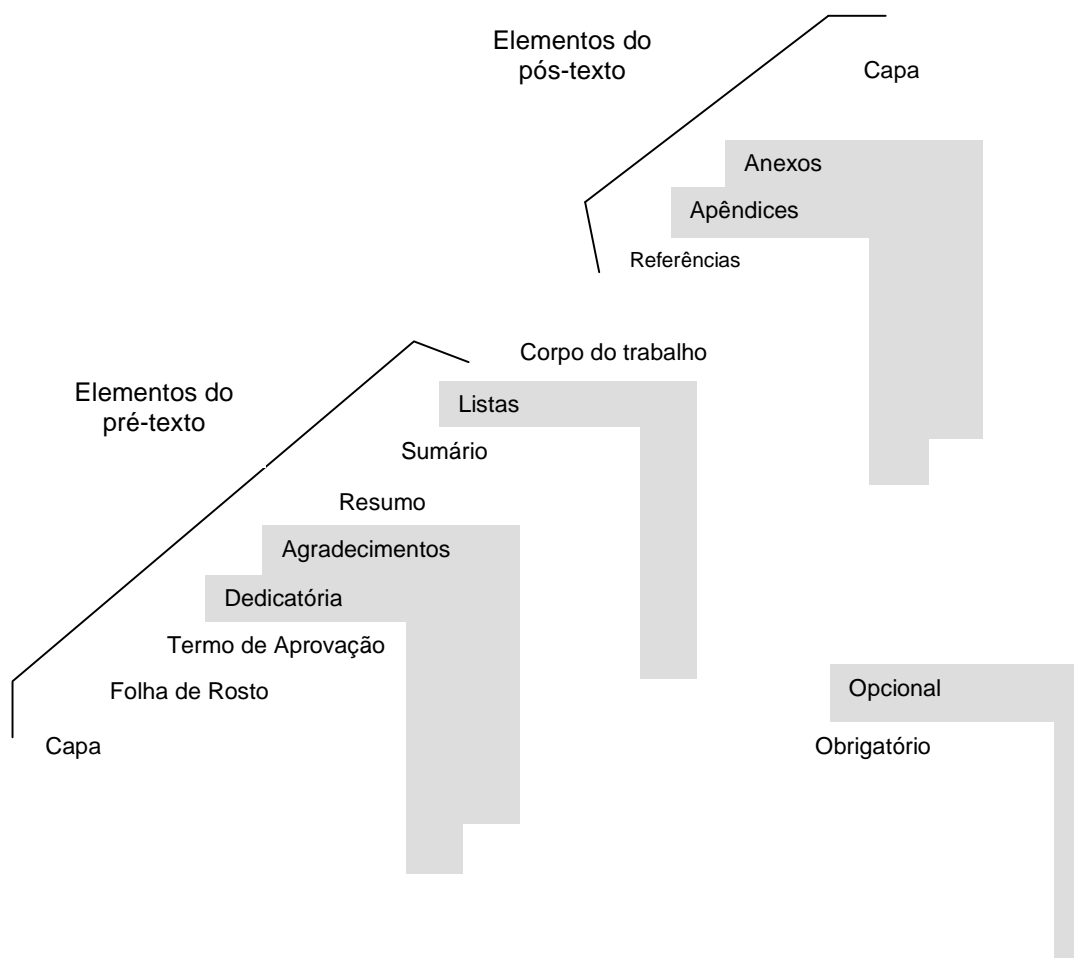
Elementos do pós-texto

Capa

Anexos

Apêndices

Referências

Corpo do trabalho

Elementos do pré-texto

Listas

Sumário

Resumo

Agradecimentos

Dedicatória

Termo de Aprovação

Folha de Rosto

Capa

Opcional

Obrigatório